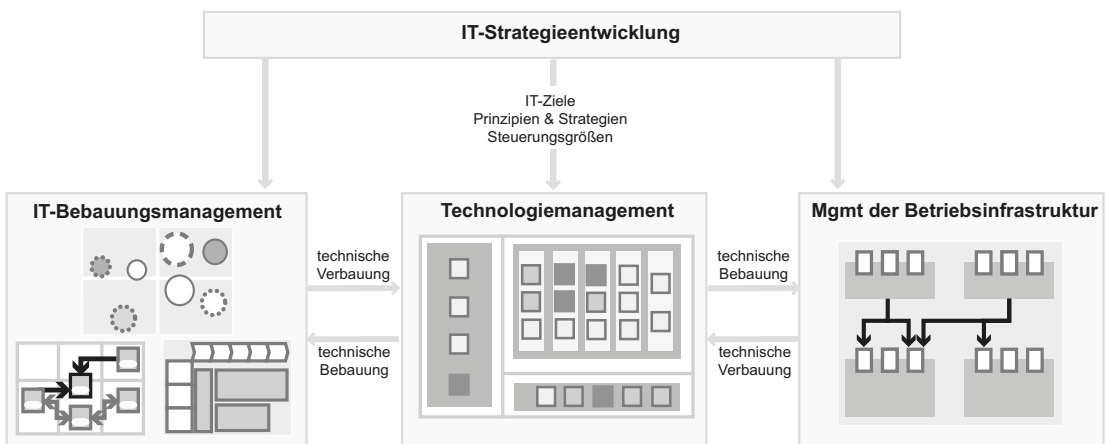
IT-Strategieentwicklung

IT-Ziele
Prinzipien & Strategien
Steuerungsgrößen

IT-Bebauungsmanagement

technische Verbauung

technische Bebauung

Technologiemanagement

technische Bebauung

technische Verbauung

Mgmt der Betriebsinfrastruktur